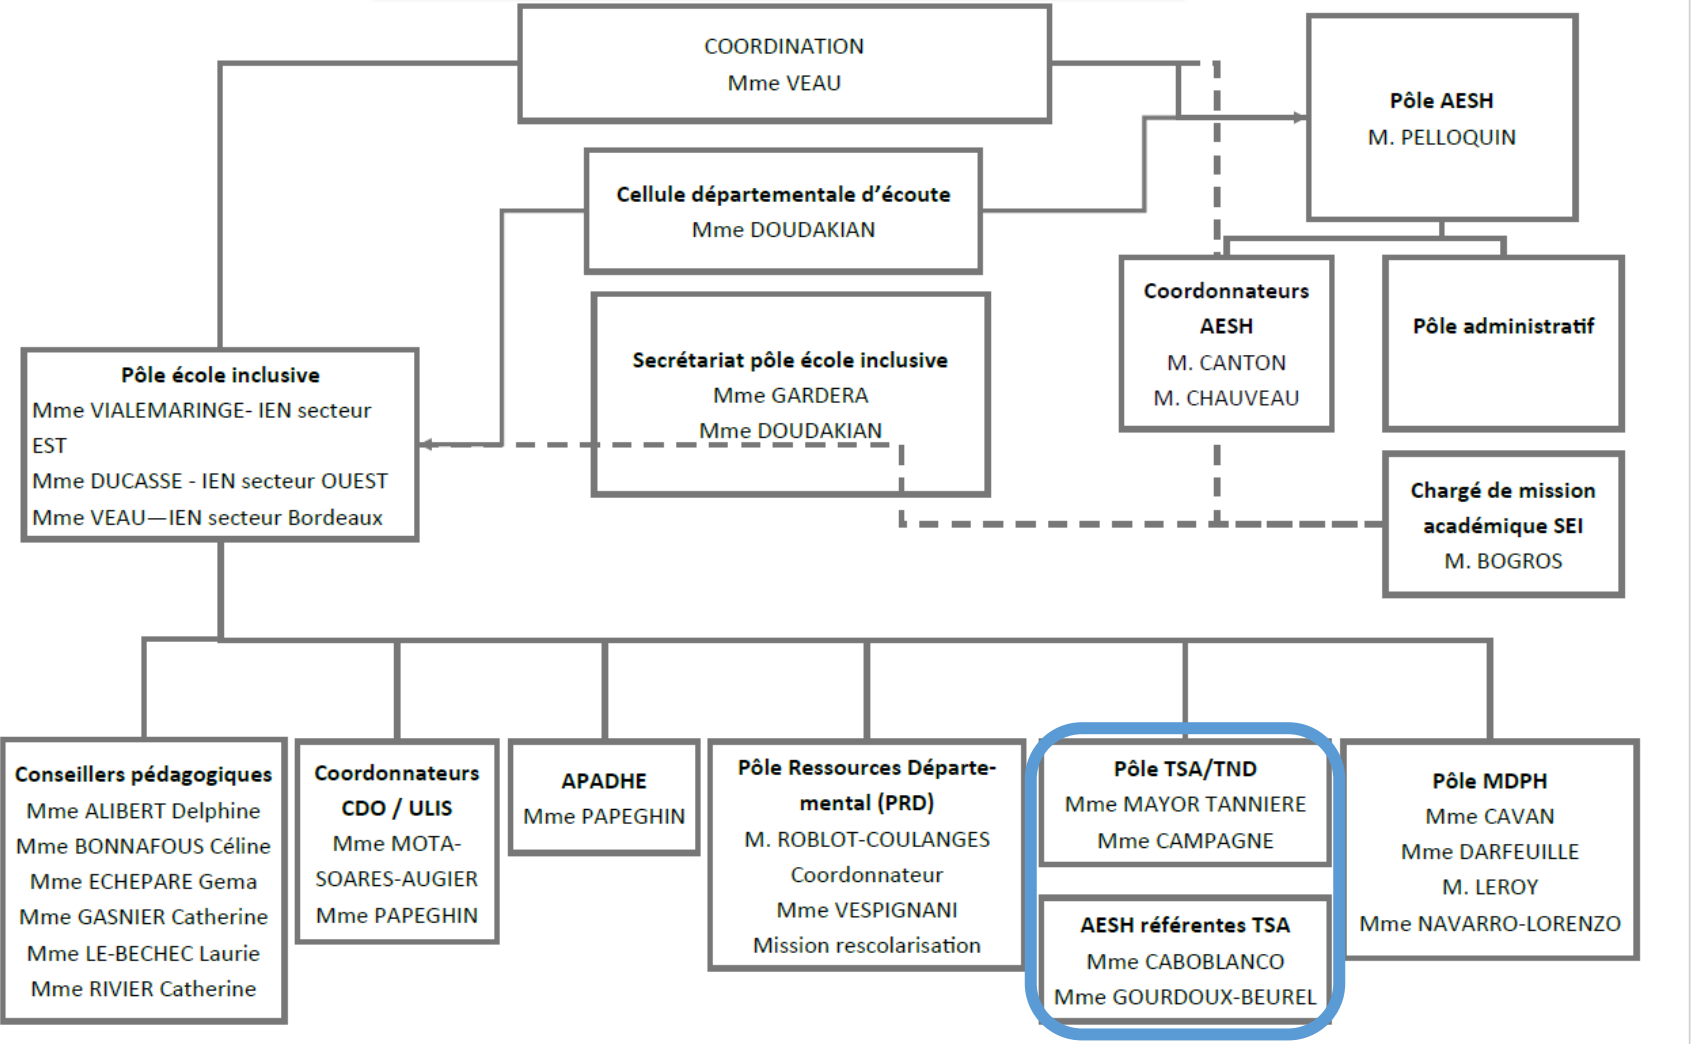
COORDINATION
Mme VEAU

Pôle AESH
M. PELLOQUIN

Cellule départementale d'écoute
Mme DOUDAKIAN

Coordonnateurs AESH
M. CANTON
M. CHAUVEAU

Pôle administratif

Pôle école inclusive
Mme VIALEMARINGE- IEN secteur EST
Mme DUCASSE - IEN secteur OUEST
Mme VEAU—IEN secteur Bordeaux

Secrétariat pôle école inclusive
Mme GARDERA
Mme DOUDAKIAN

Chargé de mission académique SEI
M. BOGROS

Conseillers pédagogiques
Mme ALIBERT Delphine
Mme BONNAFOUS Céline
Mme ECHEPARE Gema
Mme GASNIER Catherine
Mme LE-BECHEC Laurie
Mme RIVIER Catherine

Coordonnateurs CDO / ULIS
Mme MOTA-SOARES-AUGIER
Mme PAPEGHIN

APADHE
Mme PAPEGHIN

Pôle Ressources Départemental (PRD)
M. ROBLOT-COULANGES
Coordonnateur
Mme VESPIGNANI
Mission rescolarisation

Pôle TSA/TND
Mme MAYOR TANNIERE
Mme CAMPAGNE

AESH référentes TSA
Mme CABOBLANCO
Mme GOURDOUX-BEUREL

Pôle MDPH
Mme CAVAN
Mme DARFEUILLE
M. LEROY
Mme NAVARRO-LORENZO